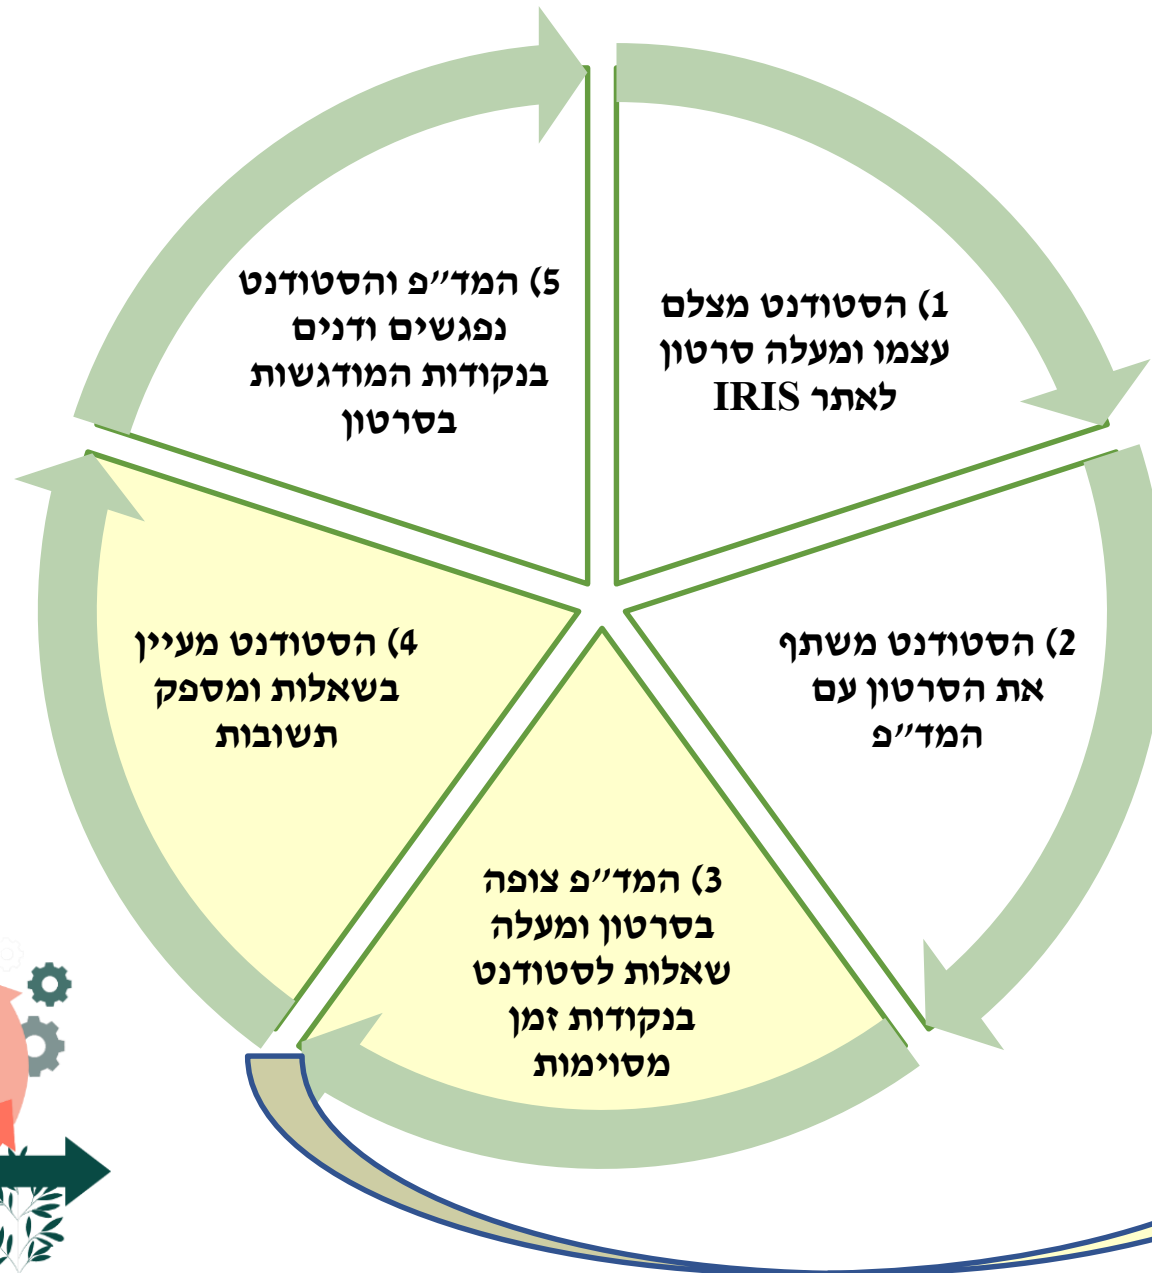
1) הסטודנט מצלם עצמו ומעלה סרטון לאתר IRIS

2) הסטודנט משתף את הסרטון עם המד״פ

3) המד״פ צופה בסרטון ומעלה שאלות לסטודנט בנקודות זמן מסוימות

4) הסטודנט מעיין בשאלות ומספק תשובות

5) המד״פ והסטודנט נפגשים ודנים בנקודות המודגשות בסרטון